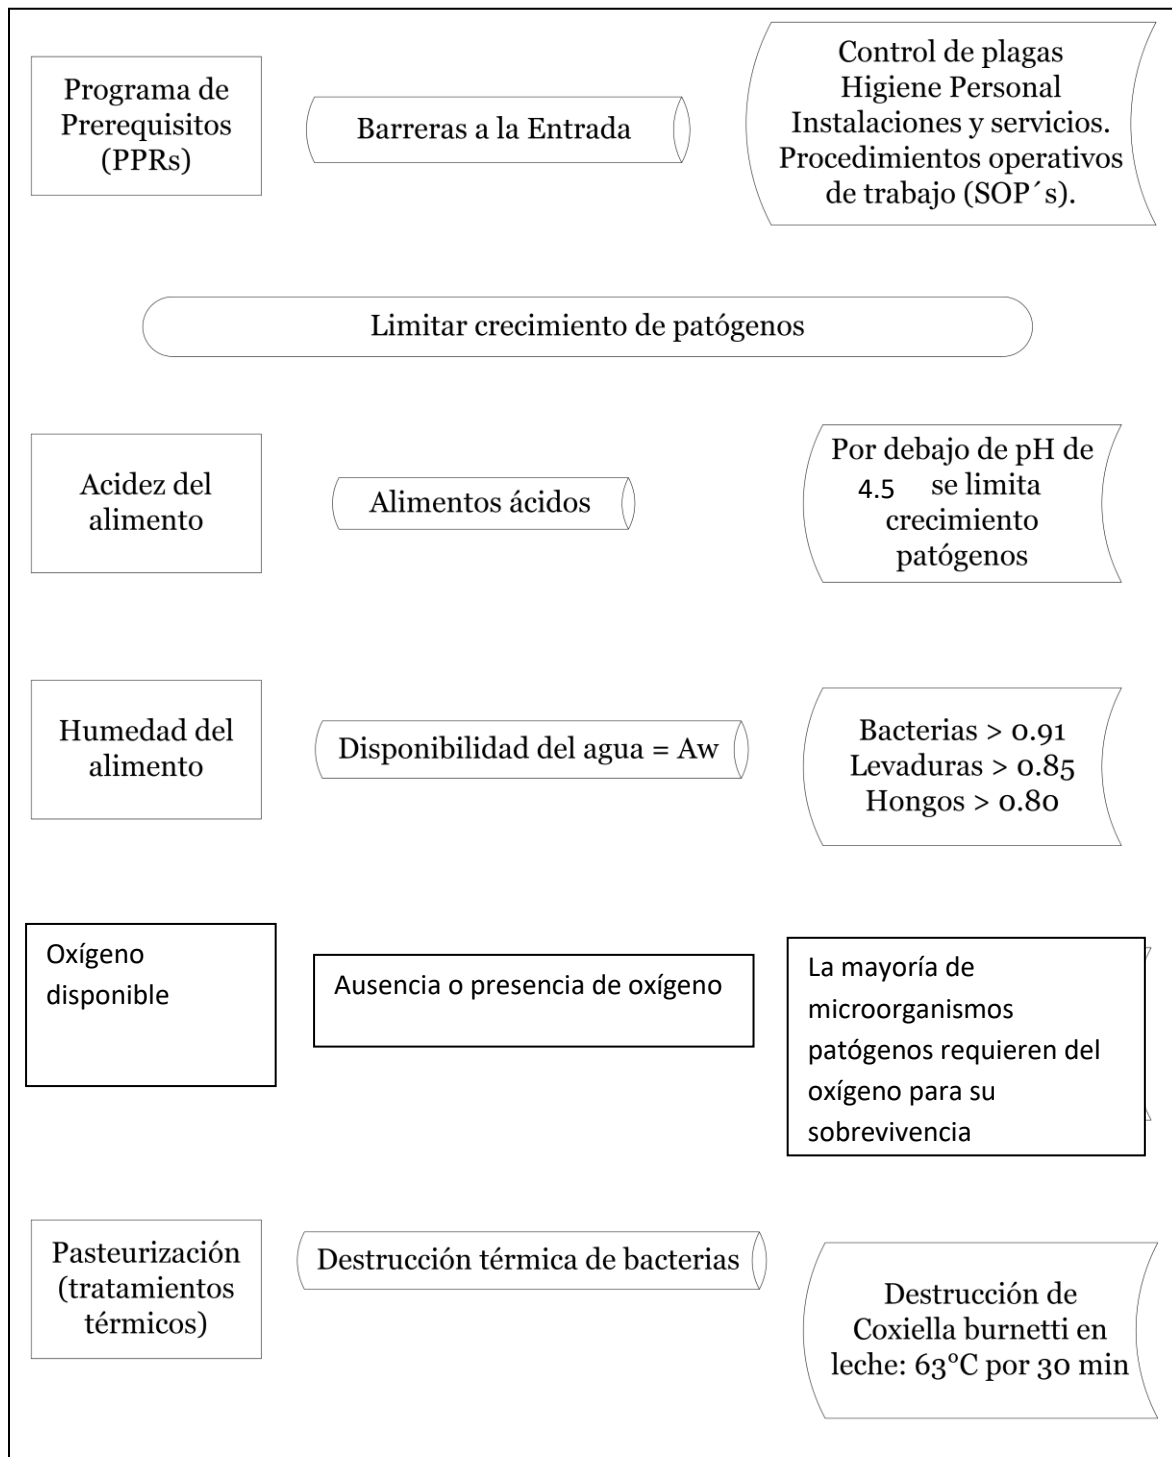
Programa de Prerequisitos (PPRs)

Barreras a la Entrada

Control de plagas
Higiene Personal
Instalaciones y servicios.
Procedimientos operativos de trabajo (SOP´s).

Limitar crecimiento de patógenos

Acidez del alimento

Alimentos ácidos

Por debajo de pH de 4.5 se limita crecimiento patógenos

Humedad del alimento

Disponibilidad del agua = Aw

Bacterias > 0.91
Levaduras > 0.85
Hongos > 0.80

Oxígeno disponible

Ausencia o presencia de oxígeno

La mayoría de microorganismos patógenos requieren del oxígeno para su sobrevivencia

Pasteurización (tratamientos térmicos)

Destrucción térmica de bacterias

Destrucción de Coxiella burnetti en leche: 63°C por 30 min